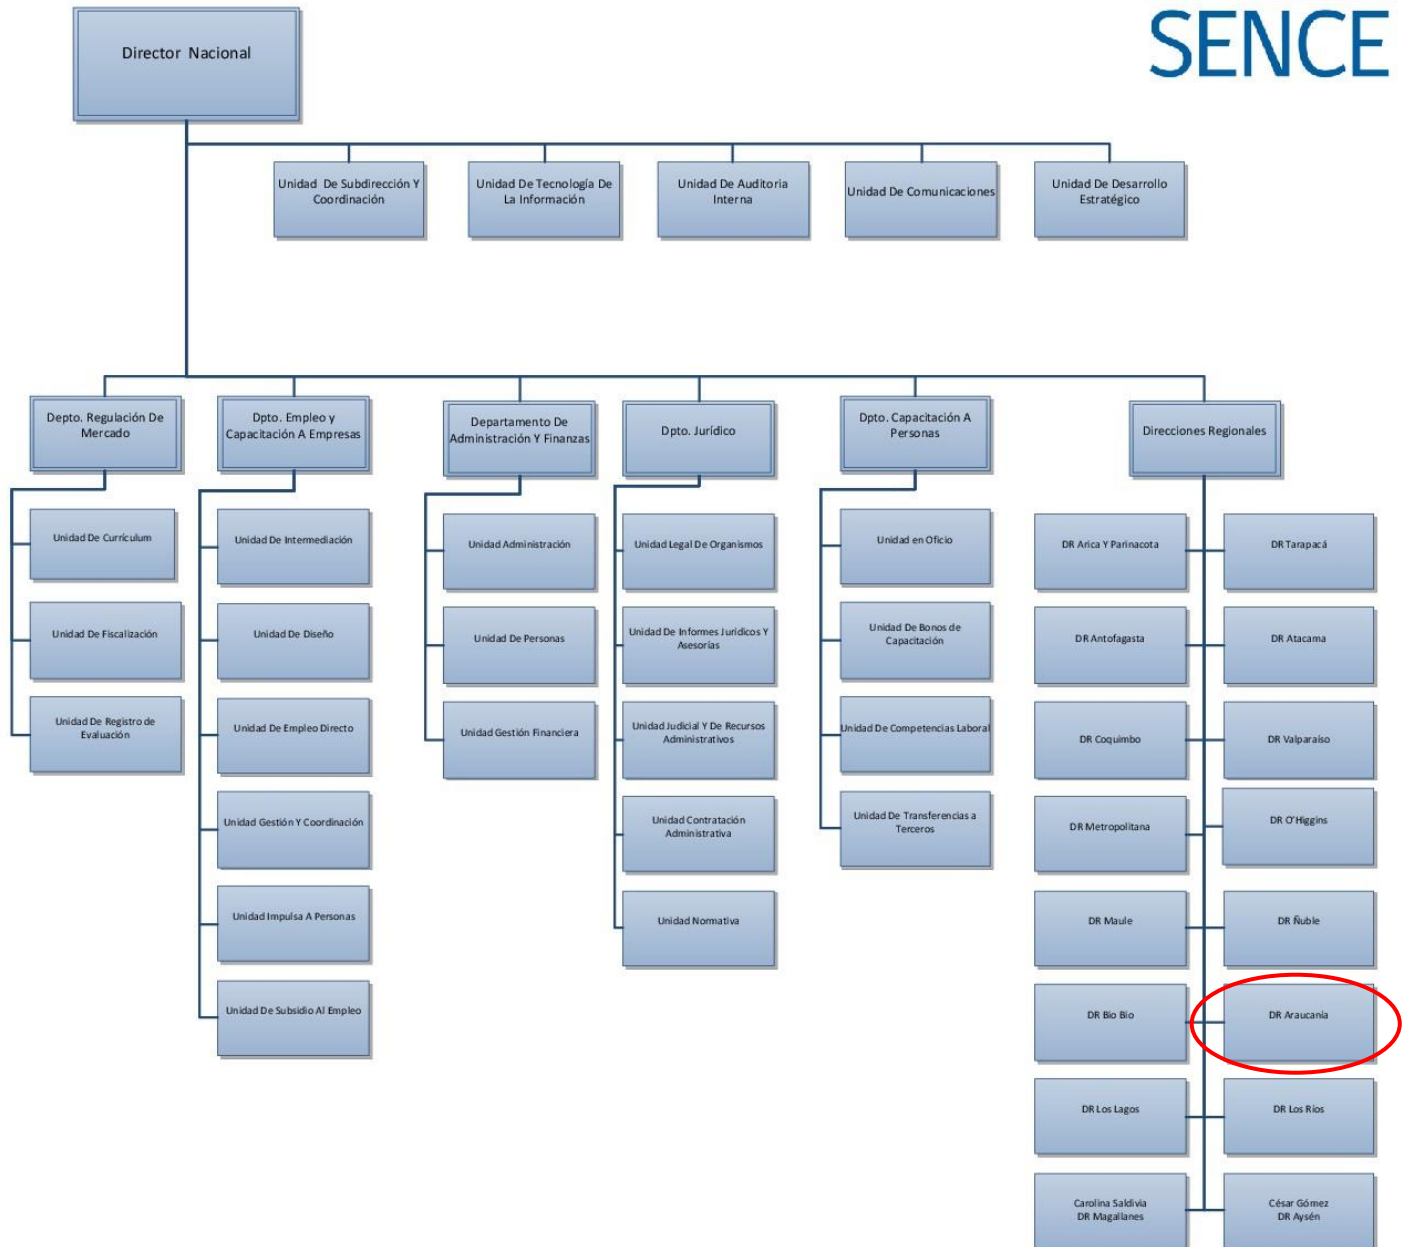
SENCE

Director Nacional

Unidad De Subdirección Y Coordinación

Unidad De Tecnología De La Información

Unidad De Auditoria Interna

Unidad De Comunicaciones

Unidad De Desarrollo Estratégico

Depto. Regulación De Mercado

Unidad De Curriculum

Unidad De Fiscalización

Unidad De Registro de Evaluación

Dpto. Empleo y Capacitación A Empresas

Unidad De Intermediación

Unidad De Diseño

Unidad De Empleo Directo

Unidad Gestión Y Coordinación

Unidad Impulsa A Personas

Unidad De Subsidio Al Empleo

Departamento De Administración Y Finanzas

Unidad Administración

Unidad De Personas

Unidad Gestión Financiera

Dpto. Jurídico

Unidad Legal De Organismos

Unidad De Informes Juridicos Y Asesorías

Unidad Judicial Y De Recursos Administrativos

Unidad Contratación Administrativa

Unidad Normativa

Dpto. Capacitación A Personas

Unidad en Oficio

Unidad De Bonos de Capacitación

Unidad De Competencias Laboral

Unidad De Transferencias a Terceros

Direcciones Regionales

DR Arica Y Parinacota

DR Tarapacá

DR Antofagasta

DR Atacama

DR Coquimbo

DR Valparaíso

DR Metropolitana

DR O'Higgins

DR Maule

DR Ñuble

DR Bio Bio

DR Araucania

DR Los Lagos

DR Los Ríos

Carolina Saldivia
DR Magallanes

César Gómez
DR Aysén